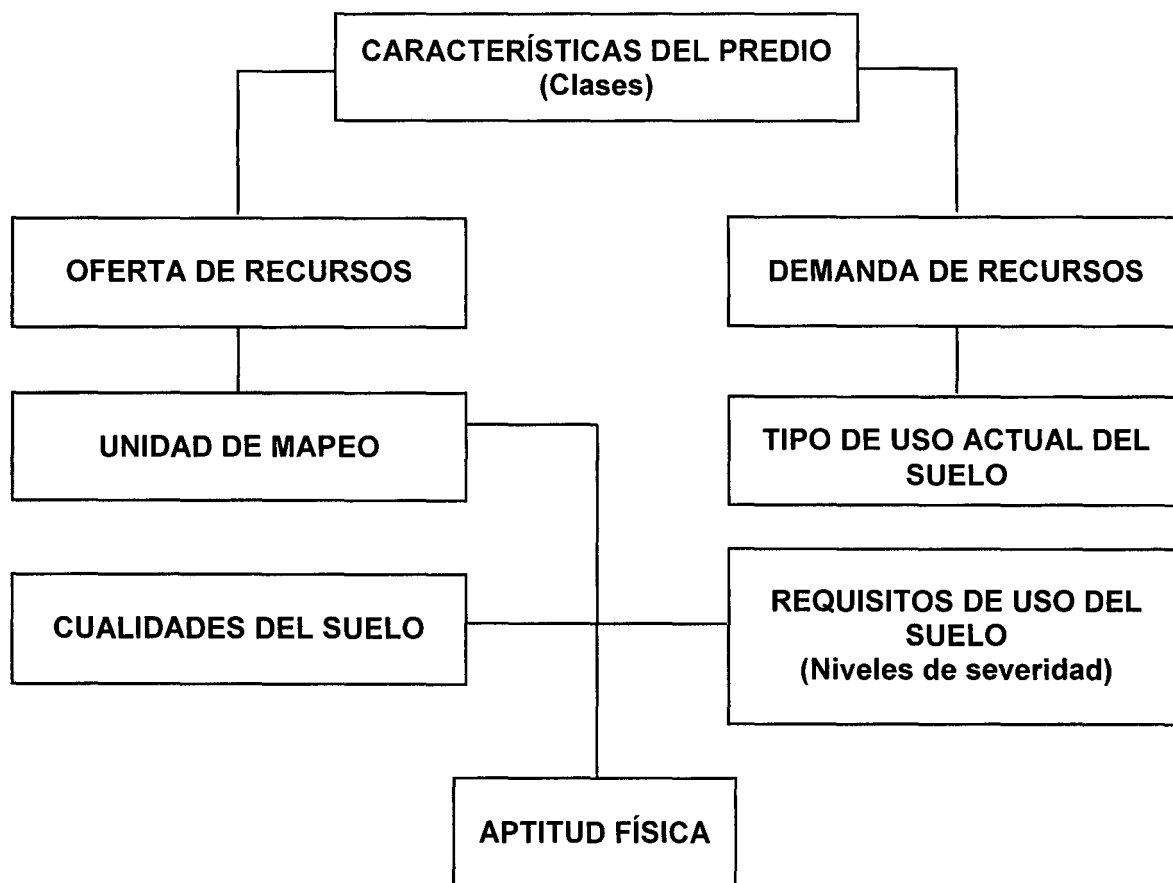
CARACTERÍSTICAS DEL PREDIO
(Clases)

OFERTA DE RECURSOS

DEMANDA DE RECURSOS

UNIDAD DE MAPEO

TIPO DE USO ACTUAL DEL SUELO

CUALIDADES DEL SUELO

REQUISITOS DE USO DEL SUELO
(Niveles de severidad)

APTITUD FÍSICA